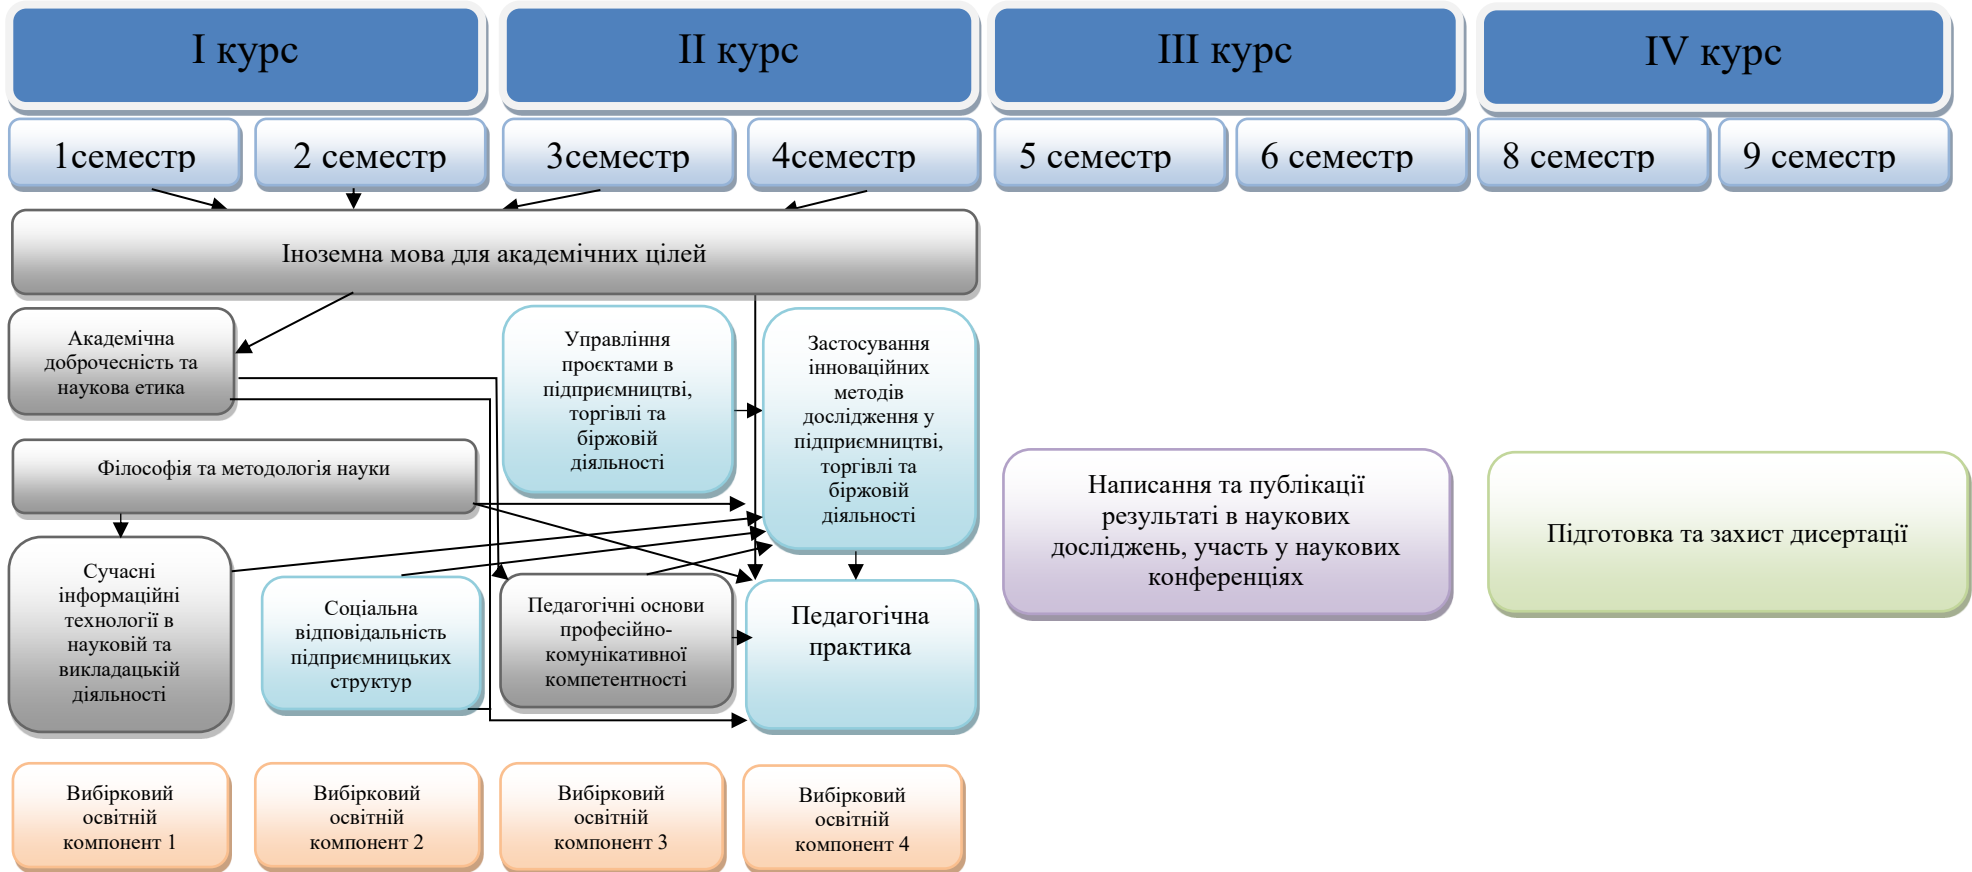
I курс

II курс

III курс

IV курс

1семестр

2 семестр

3семестр

4семестр

5 семестр

6 семестр

8 семестр

9 семестр

Іноземна мова для академічних цілей

Академічна доброчесність та наукова етика

Управління проєктами в підприємництві, торгівлі та біржовій діяльності

Застосування інноваційних методів дослідження у підприємництві, торгівлі та біржовій діяльності

Філософія та методологія науки

Написання та публікації результаті в наукових досліджень, участь у наукових конференціях

Підготовка та захист дисертації

Сучасні інформаційні технології в науковій та викладацькій діяльності

Соціальна відповідальність підприємницьких структур

Педагогічні основи професійно-комунікативної компетентності

Педагогічна практика

Вибірковий освітній компонент 1

Вибірковий освітній компонент 2

Вибірковий освітній компонент 3

Вибірковий освітній компонент 4